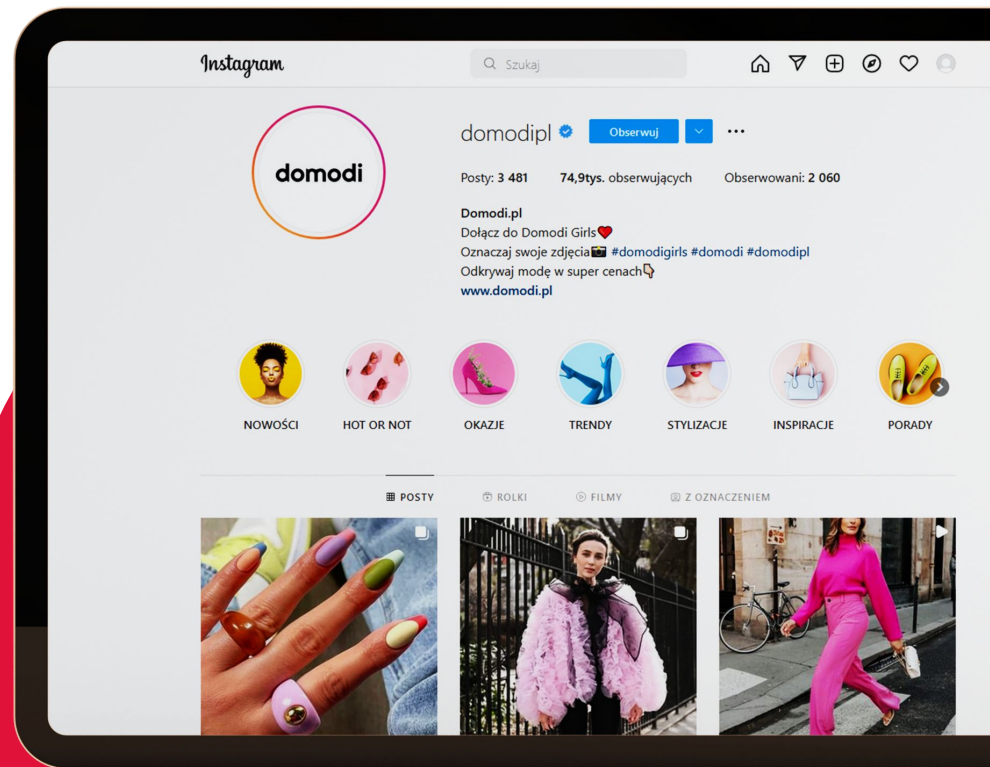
Instagram

Szukaj

domodi

domodipl

Obserwuj

...

Posty: 3 481 74,9tys. obserwujących Obserwowani: 2 060

Domodi.pl
Dołącz do Domodi Girls❤️
Oznaczaj swoje zdjęcia📷 #domodigirls #domodi #domodipl
Odkrywaj modę w super cenach👇
www.domodi.pl

NOWOŚCI

HOT OR NOT

OKAZJE

TRENDY

STYLIZACJE

INSPIRACJE

PORADY

POSTY

ROLKI

FILMY

Z OZNACZENIEM